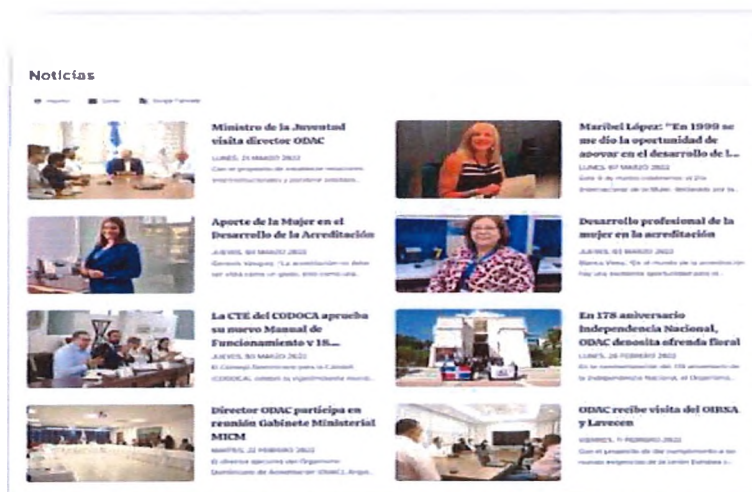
Noticias

Ministro de la Juventud visita director ODAC
LUNES, 21 MARZO 2022
Con el propósito de establecer relaciones interinstitucionales y posibles alianzas...

Maribel López: "En 1999 se me dio la oportunidad de apoyar en el desarrollo de l...
LUNES, 07 MARZO 2022
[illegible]

Aporte de la Mujer en el Desarrollo de la Acreditación
JUEVES, 03 MARZO 2022
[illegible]

Desarrollo profesional de la mujer en la acreditación
JUEVES, 03 MARZO 2022
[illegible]

La CTE del CODOCA aprueba su nuevo Manual de Funcionamiento y 18...
JUEVES, 03 MARZO 2022
El Consejo Dominicano para la Calidad (CODOCA) celebró su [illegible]

En 178 aniversario Independencia Nacional, ODAC deposita ofrenda floral
LUNES, 28 FEBRERO 2022
En la conmemoración del 178 aniversario de la Independencia Nacional, el Organismo...

Director ODAC participa en reunión Gabinete Ministerial MICM
MARTES, 22 FEBRERO 2022
El director ejecutivo del Organismo Dominicano de Acreditación (ODAC), Arqui...

ODAC recibe visita del OIRSA y Lavecen
VIERNES, 11 FEBRERO 2022
Con el propósito de dar cumplimiento a las nuevas exigencias de la Unión Europea...